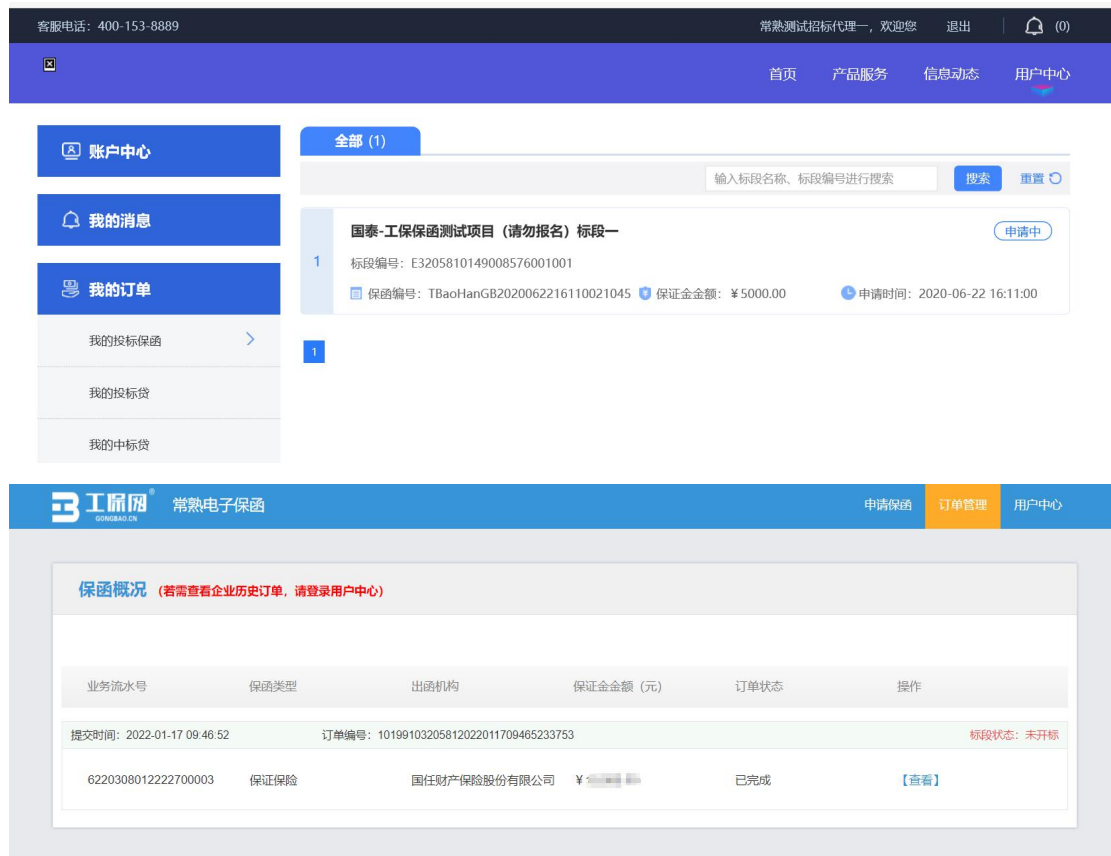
客服电话：400-153-8889

常熟测试招标代理一，欢迎您 退出 (0)

首页 产品服务 信息动态 用户中心

账户中心

我的消息

我的订单

我的投标保函

我的投标贷

我的中标贷

全部 (1)

输入标段名称、标段编号进行搜索 搜索 重置

1

国泰-工保保函测试项目（请勿报名）标段一

申请中

标段编号：E3205810149008576001001

保函编号：TBaoHanGB2020062216110021045 保证金金额：¥5000.00 申请时间：2020-06-22 16:11:00

1

工保网 GONGBAO.CN 常熟电子保函

申请保函 订单管理 用户中心

保函概况 (若需查看企业历史订单，请登录用户中心)

| 业务流水号 | 保函类型 | 出函机构 | 保证金金额（元） | 订单状态 | 操作 |
|---|---|---|---|---|---|
| 提交时间：2022-01-17 09:46:52 | | 订单编号：1019910320581202201170946523375 | | | 标段状态：未开标 |
| 6220308012222700003 | 保证保险 | 国任财产保险股份有限公司 | ¥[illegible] | 已完成 | 【查看】 |